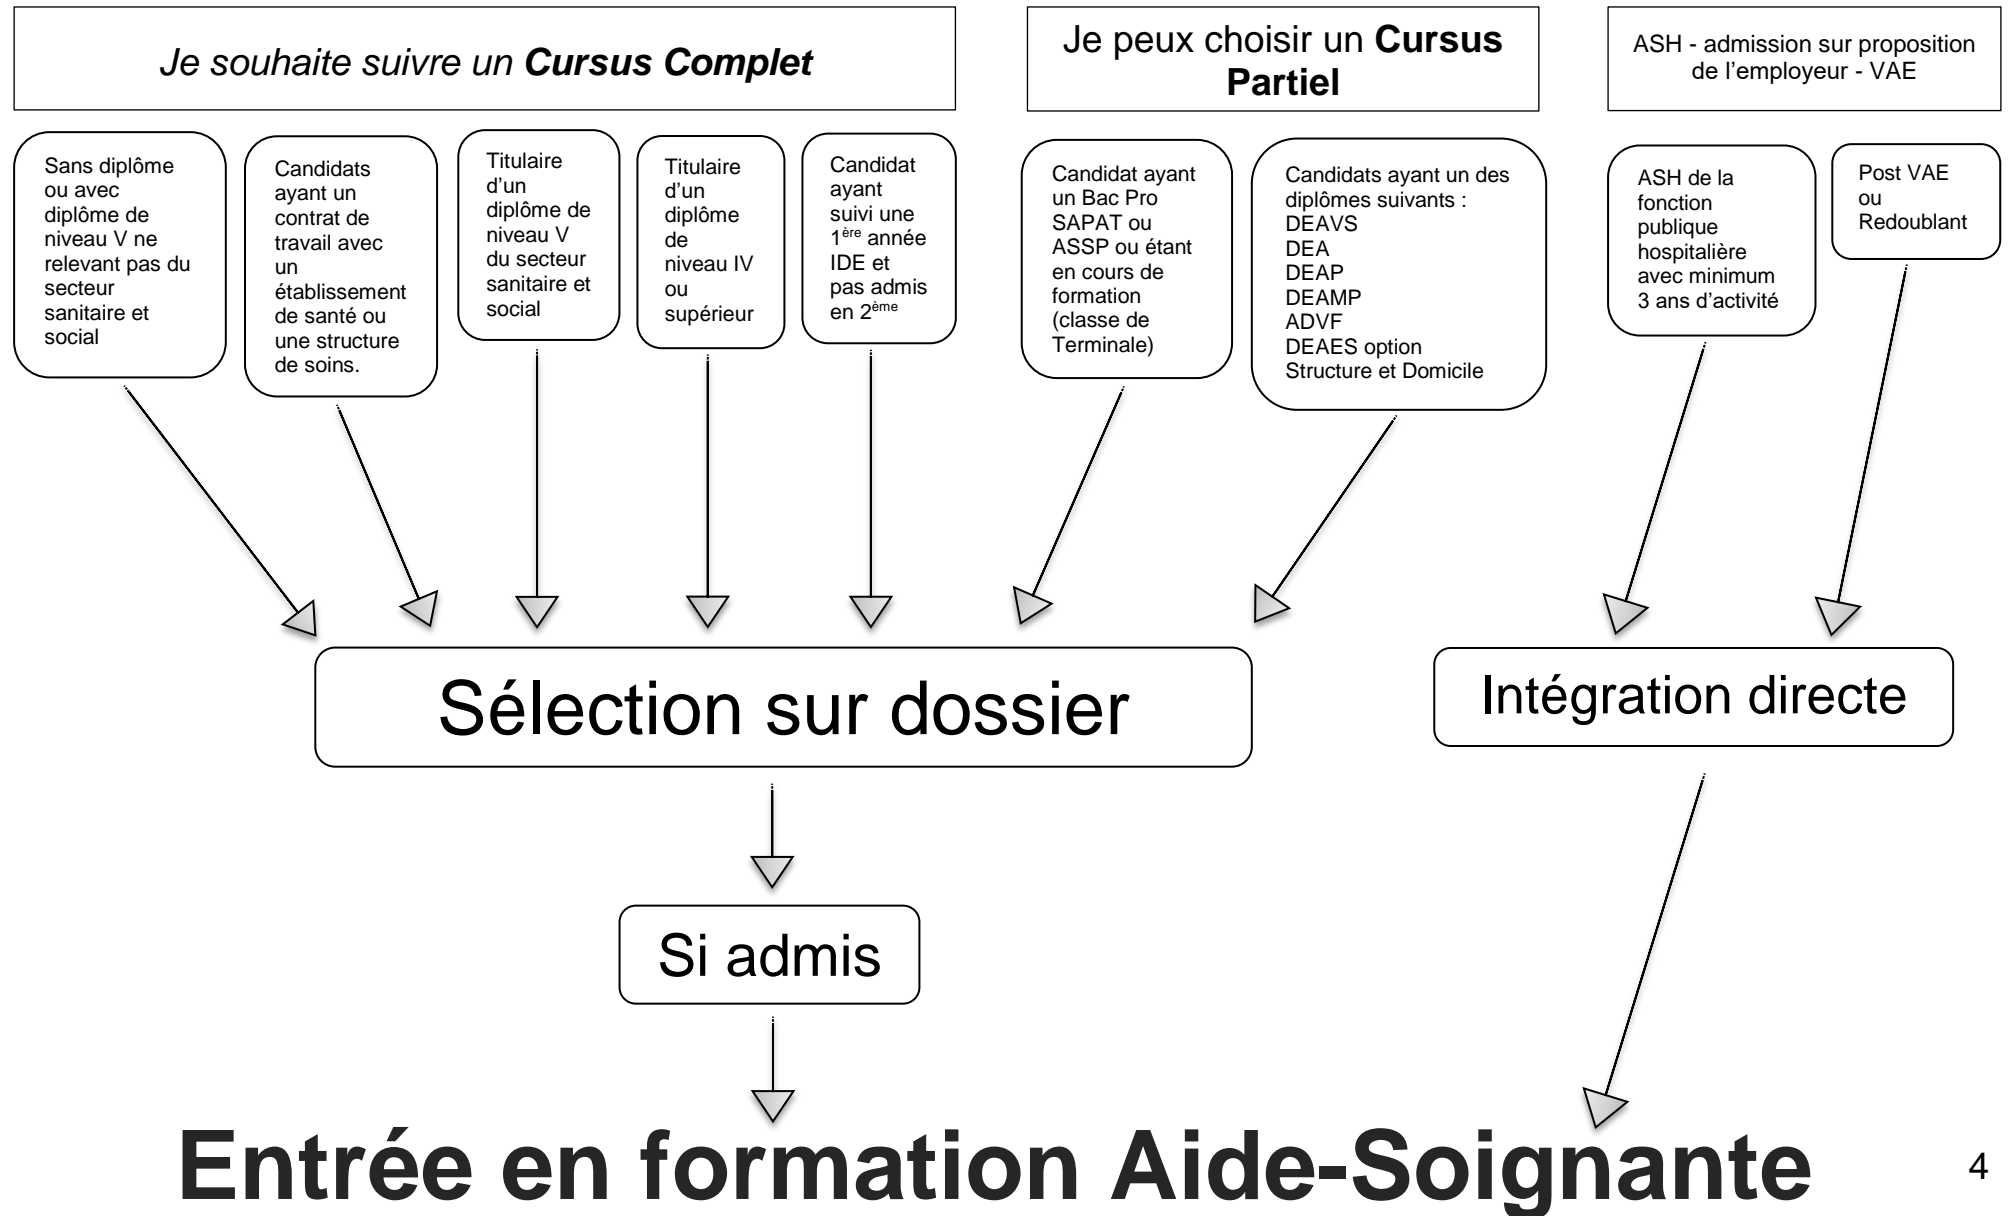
*Je souhaite suivre un **Cursus Complet***

Je peux choisir un **Cursus Partiel**

ASH - admission sur proposition de l'employeur - VAE

Sans diplôme ou avec diplôme de niveau V ne relevant pas du secteur sanitaire et social

Candidats ayant un contrat de travail avec un établissement de santé ou une structure de soins.

Titulaire d'un diplôme de niveau V du secteur sanitaire et social

Titulaire d'un diplôme de niveau IV ou supérieur

Candidat ayant suivi une $1^{ère}$ année IDE et pas admis en $2^{ème}$

Candidat ayant un Bac Pro SAPAT ou ASSP ou étant en cours de formation (classe de Terminale)

Candidats ayant un des diplômes suivants :
DEAVS
DEA
DEAP
DEAMP
ADVF
DEAES option Structure et Domicile

ASH de la fonction publique hospitalière avec minimum 3 ans d'activité

Post VAE ou Redoublant

Sélection sur dossier

Intégration directe

Si admis

**Entrée en formation Aide-Soignante**

4